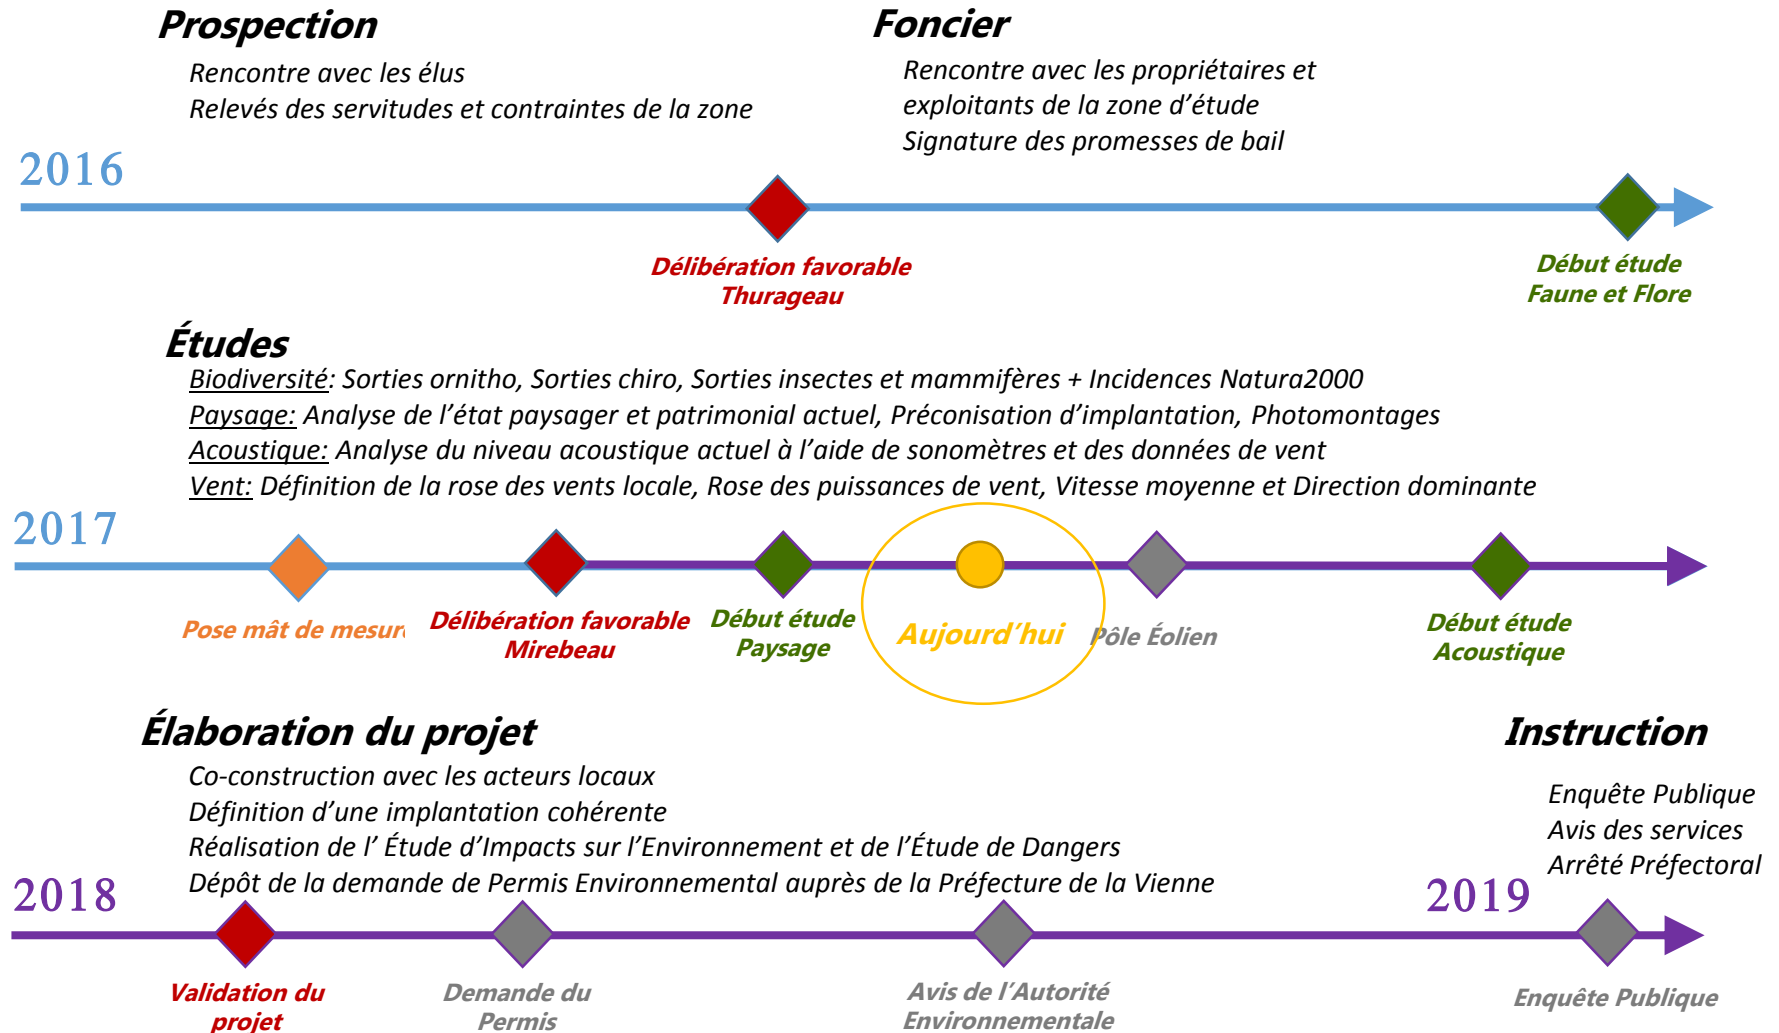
Prospection

Rencontre avec les élus
Relevés des servitudes et contraintes de la zone

Foncier

Rencontre avec les propriétaires et exploitants de la zone d'étude
Signature des promesses de bail

2016

Délibération favorable Thurageau

Début étude Faune et Flore

Études

Biodiversité: Sorties ornitho, Sorties chiro, Sorties insectes et mammifères + Incidences Natura2000
Paysage: Analyse de l'état paysager et patrimonial actuel, Préconisation d'implantation, Photomontages
Acoustique: Analyse du niveau acoustique actuel à l'aide de sonomètres et des données de vent
Vent: Définition de la rose des vents locale, Rose des puissances de vent, Vitesse moyenne et Direction dominante

2017

Pose mât de mesur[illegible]

Délibération favorable Mirebeau

Début étude Paysage

Aujourd'hui

Pôle Éolien

Début étude Acoustique

Élaboration du projet

Co-construction avec les acteurs locaux
Définition d'une implantation cohérente
Réalisation de l' Étude d'Impacts sur l'Environnement et de l'Étude de Dangers
Dépôt de la demande de Permis Environnemental auprès de la Préfecture de la Vienne

Instruction

Enquête Publique
Avis des services
Arrêté Préfectoral

2018

2019

Validation du projet

Demande du Permis

Avis de l'Autorité Environnementale

Enquête Publique